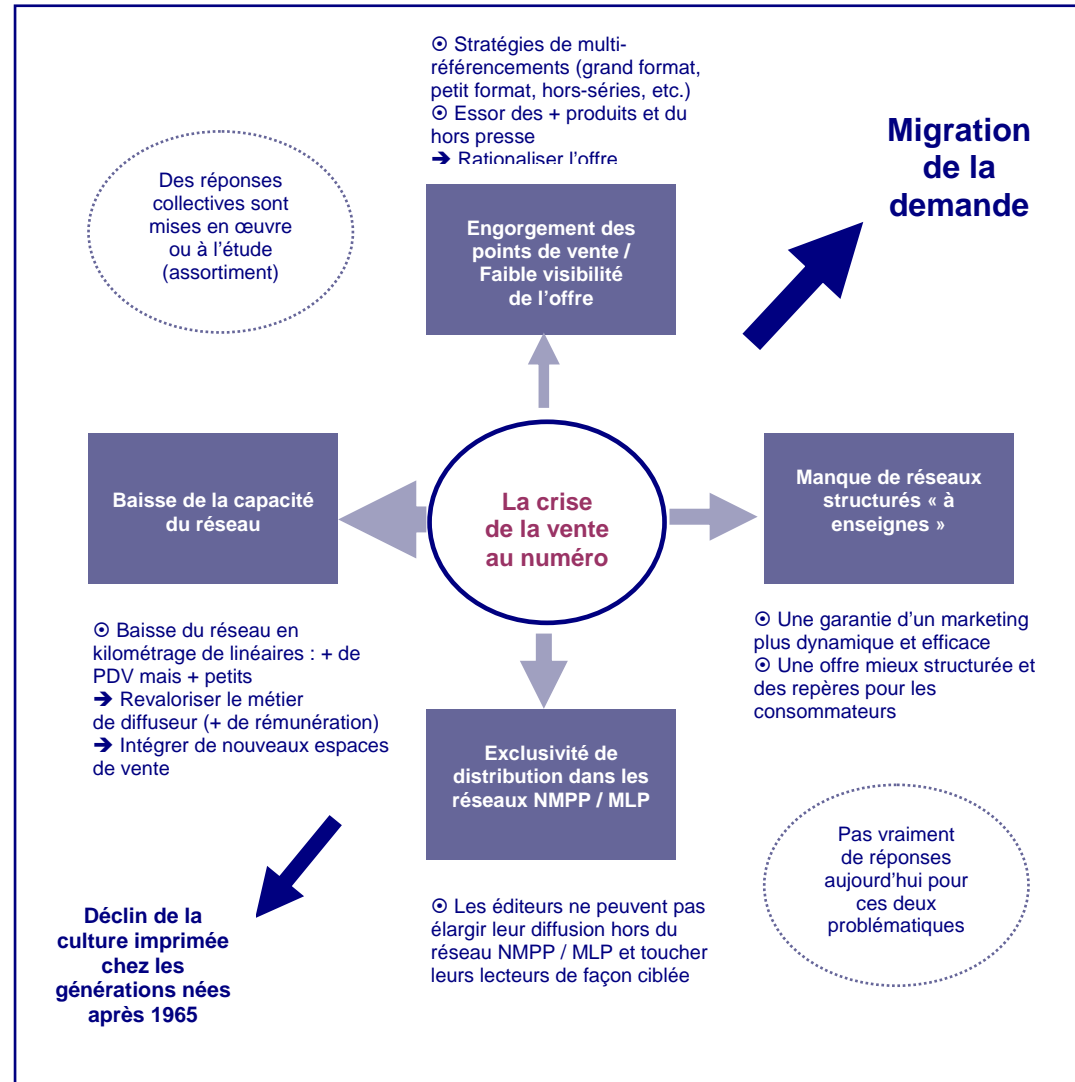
⊙ Stratégies de multi-référencements (grand format, petit format, hors-séries, etc.)
⊙ Essor des + produits et du hors presse
➔ Rationaliser l'offre

Migration de la demande

Des réponses collectives sont mises en œuvre ou à l'étude (assortiment)

Engorgement des points de vente / Faible visibilité de l'offre

Baisse de la capacité du réseau

La crise de la vente au numéro

Manque de réseaux structurés « à enseignes »

⊙ Baisse du réseau en kilométrage de linéaires : + de PDV mais + petits
➔ Revaloriser le métier de diffuseur (+ de rémunération)
➔ Intégrer de nouveaux espaces de vente

⊙ Une garantie d'un marketing plus dynamique et efficace
⊙ Une offre mieux structurée et des repères pour les consommateurs

Exclusivité de distribution dans les réseaux NMPP / MLP

Pas vraiment de réponses aujourd'hui pour ces deux problématiques

Déclin de la culture imprimée chez les générations nées après 1965

⊙ Les éditeurs ne peuvent pas élargir leur diffusion hors du réseau NMPP / MLP et toucher leurs lecteurs de façon ciblée